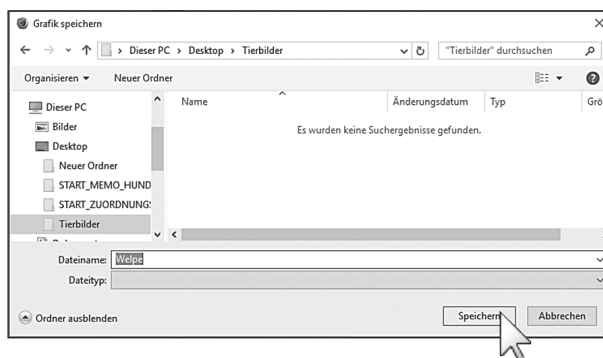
Grafik speichern

Dieser PC > Desktop > Tierbilder

"Tierbilder" durchsuchen

Organisieren ▾ Neuer Ordner

Dieser PC
Bilder
Desktop
Neuer Ordner
START_MEMO_HUND
START_ZUORDNUNGS
Tierbilder

Name | Änderungsdatum | Typ | Grö

Es wurden keine Suchergebnisse gefunden.

Dateiname: Welpe
Dateityp:

Ordner ausblenden

Speichern Abbrechen